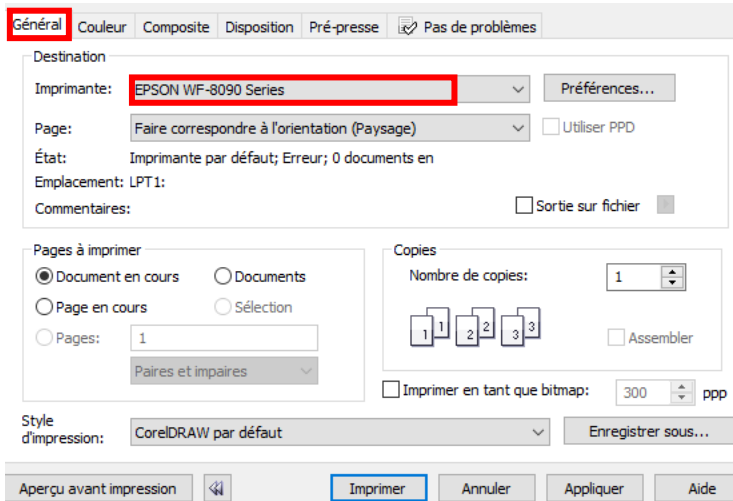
Général | Couleur | Composite | Disposition | Pré-presse | Pas de problèmes

Destination

Imprimante: EPSON WF-8090 Series
Préférences...

Page: Faire correspondre à l'orientation (Paysage)
Utiliser PPD

État: Imprimante par défaut; Erreur; 0 documents en

Emplacement: LPT1:

Commentaires:
Sortie sur fichier

Pages à imprimer

Document en cours
Documents
Page en cours
Sélection
Pages: 1
Paires et impaires

Copies

Nombre de copies: 1

1 1 2 2 3 3

Assembler

Imprimer en tant que bitmap: 300 ppp

Style d'impression: CorelDRAW par défaut
Enregistrer sous...

Aperçu avant impression
Imprimer
Annuler
Appliquer
Aide